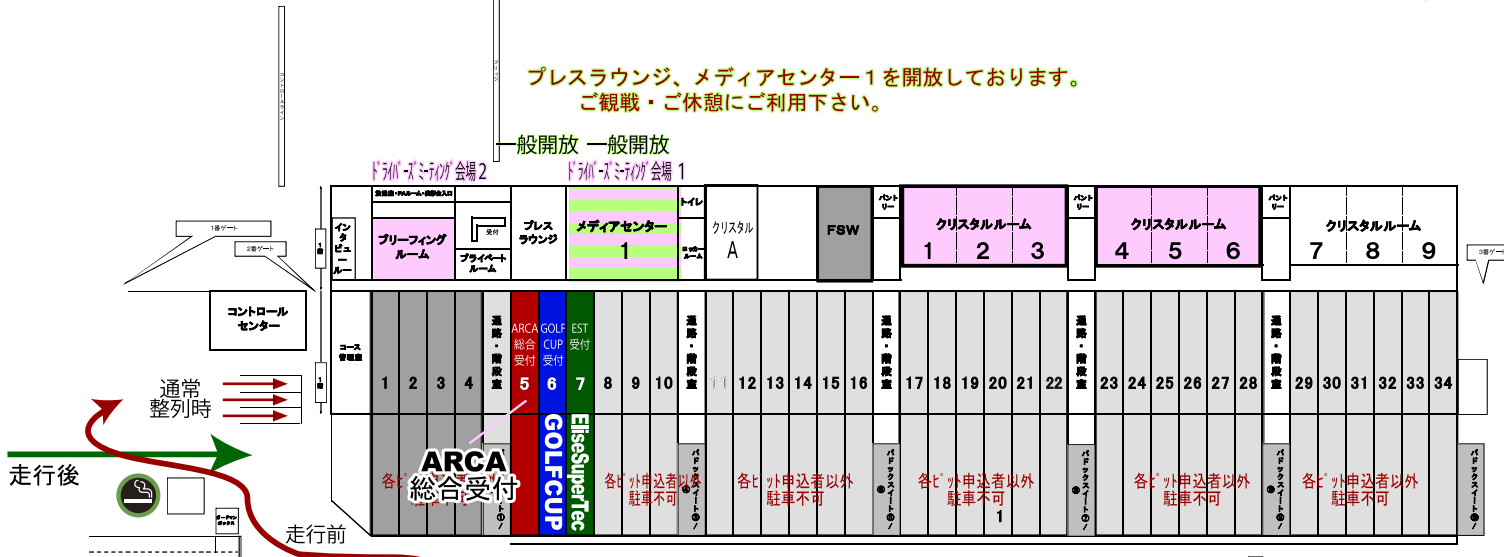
プレスラウンジ、メディアセンター１を開放しております。
ご観戦・ご休憩にご利用下さい。

一般開放 一般開放

ﾄﾞﾗｲﾊﾞｰｽﾞﾐｰﾃｨﾝｸﾞ会場２
ﾄﾞﾗｲﾊﾞｰｽﾞﾐｰﾃｨﾝｸﾞ会場 １

インタビュールーム
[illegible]
ブリーフィングルーム
受付
プライベートルーム
プレスラウンジ
メディアセンター
1
トイレ
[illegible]
クリスタル
A
FSW
パントリー
クリスタルルーム
1 2 3
パントリー
クリスタルルーム
4 5 6
パントリー
クリスタルルーム
7 8 9

1番ゲート
2番ゲート
3番ゲート

コントロールセンター
コース管理室

1 2 3 4
通路・階段室
ARCA 総合 受付
5
GOLF CUP 受付
6
EST 受付
7
8 9 10
通路・階段室
11 12 13 14 15 16
通路・階段室
17 18 19 20 21 22
通路・階段室
23 24 25 26 27 28
通路・階段室
29 30 31 32 33 34

通常
整列時

走行後
走行前

ARCA
総合受付
GOLFCUP
EliseSuperTec

各ﾋﾟｯﾄ申込者以外
駐車不可
各ﾋﾟｯﾄ申込者以外
駐車不可
各ﾋﾟｯﾄ申込者以外
駐車不可
各ﾋﾟｯﾄ申込者以外
駐車不可
各ﾋﾟｯﾄ申込者以外
駐車不可
各ﾋﾟｯﾄ申込者以外
駐車不可
1

パドックスイート
パドックスイート
パドックスイート
パドックスイート
パドックスイート
パドックスイート